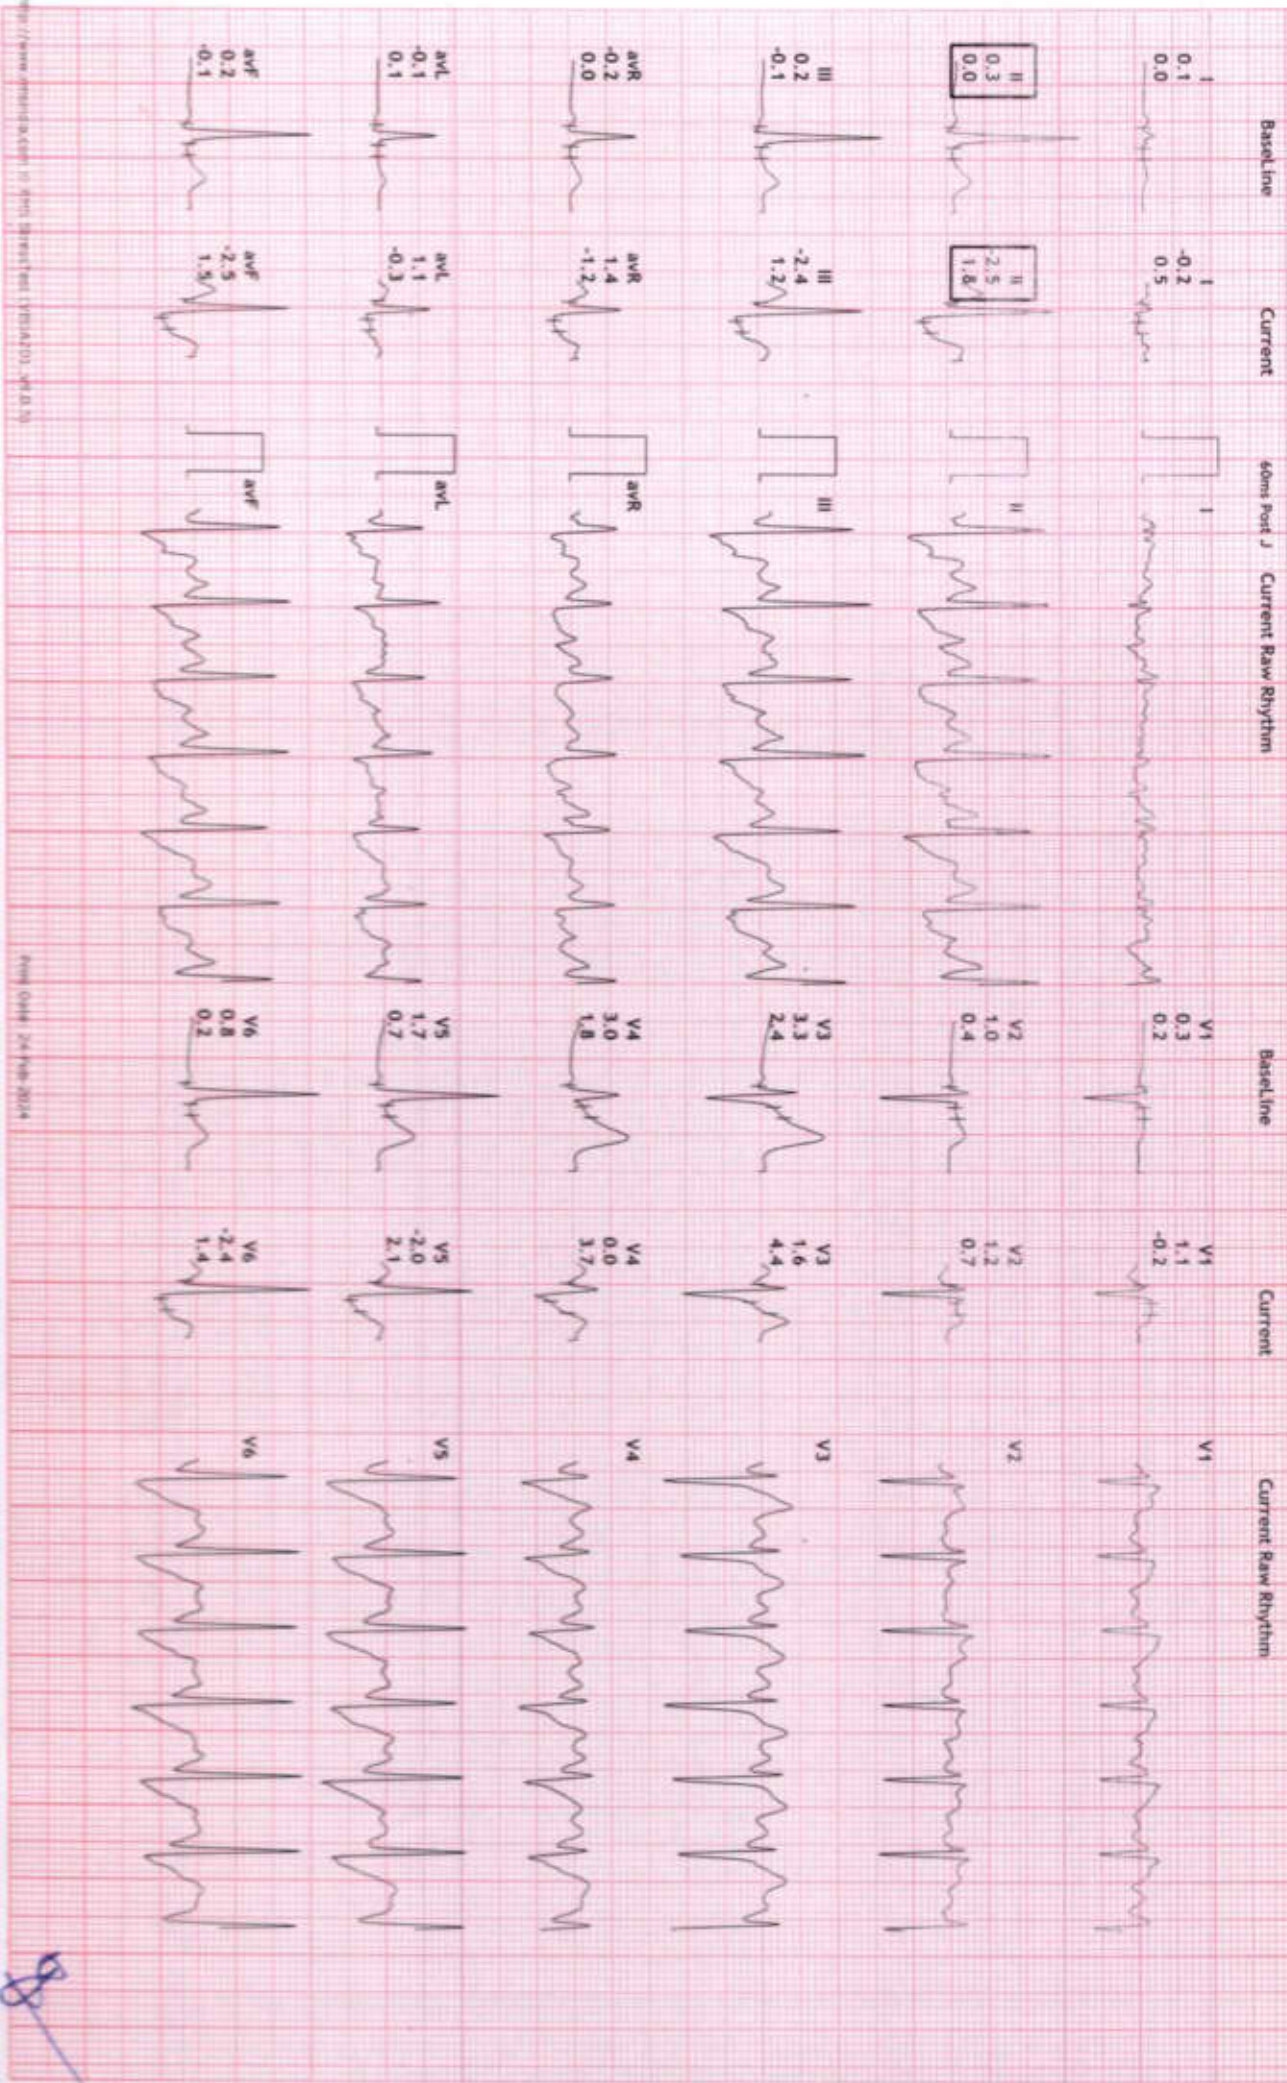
BaseLine

I
0.1
0.0

II
0.3
0.0

III
0.2
-0.1

avR
-0.2
0.0

avL
-0.1
0.1

avF
0.2
-0.1

Current

I
-0.2
0.5

II
-2.5
1.8

III
-2.4
1.2

avR
1.4
-1.2

avL
1.1
-0.3

avF
-2.5
1.5

60ms Post J Current Raw Rhythm

I

II

III

avR

avL

avF

BaseLine

V1
0.3
0.2

V2
1.0
0.4

V3
3.3
2.4

V4
3.0
1.8

V5
1.7
0.7

V6
0.8
0.2

Current

V1
1.1
-0.2

V2
1.2
0.7

V3
1.6
4.4

V4
0.0
3.7

V5
-2.0
2.1

V6
-2.4
1.4

Current Raw Rhythm

V1

V2

V3

V4

V5

V6

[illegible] StressTest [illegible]

Print Date: 24-Feb-2024